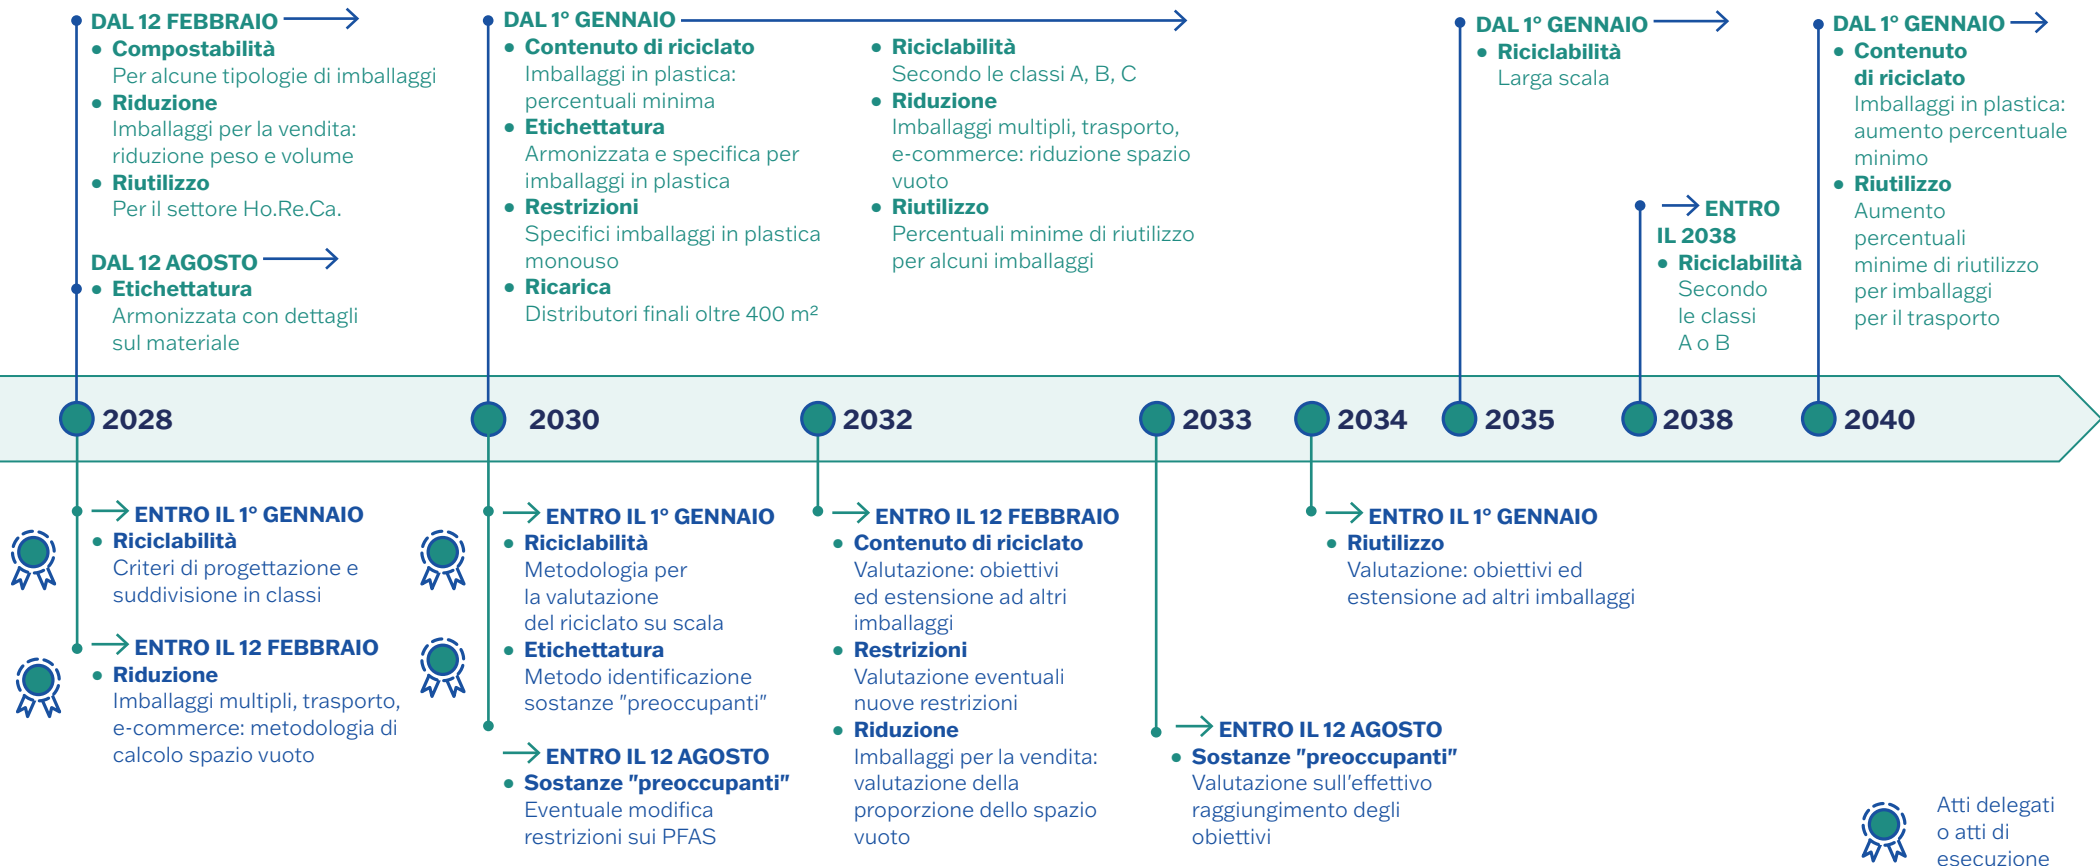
DAL 12 FEBBRAIO
• Compostabilità
Per alcune tipologie di imballaggi
• Riduzione
Imballaggi per la vendita: riduzione peso e volume
• Riutilizzo
Per il settore Ho.Re.Ca.

DAL 12 AGOSTO
• Etichettatura
Armonizzata con dettagli sul materiale

DAL 1° GENNAIO
• Contenuto di riciclato
Imballaggi in plastica: percentuali minima
• Etichettatura
Armonizzata e specifica per imballaggi in plastica
• Restrizioni
Specifici imballaggi in plastica monouso
• Ricarica
Distributori finali oltre 400 m²

• Riciclabilità
Secondo le classi A, B, C
• Riduzione
Imballaggi multipli, trasporto, e-commerce: riduzione spazio vuoto
• Riutilizzo
Percentuali minime di riutilizzo per alcuni imballaggi

DAL 1° GENNAIO
• Riciclabilità
Larga scala

ENTRO IL 2038
• Riciclabilità
Secondo le classi A o B

DAL 1° GENNAIO
• Contenuto di riciclato
Imballaggi in plastica: aumento percentuale minimo
• Riutilizzo
Aumento percentuali minime di riutilizzo per imballaggi per il trasporto

2028
2030
2032
2033
2034
2035
2038
2040

ENTRO IL 1° GENNAIO
• Riciclabilità
Criteri di progettazione e suddivisione in classi

ENTRO IL 12 FEBBRAIO
• Riduzione
Imballaggi multipli, trasporto, e-commerce: metodologia di calcolo spazio vuoto

ENTRO IL 1° GENNAIO
• Riciclabilità
Metodologia per la valutazione del riciclato su scala
• Etichettatura
Metodo identificazione sostanze "preoccupanti"

ENTRO IL 12 AGOSTO
• Sostanze "preoccupanti"
Eventuale modifica restrizioni sui PFAS

ENTRO IL 12 FEBBRAIO
• Contenuto di riciclato
Valutazione: obiettivi ed estensione ad altri imballaggi
• Restrizioni
Valutazione eventuali nuove restrizioni
• Riduzione
Imballaggi per la vendita: valutazione della proporzione dello spazio vuoto

ENTRO IL 12 AGOSTO
• Sostanze "preoccupanti"
Valutazione sull'effettivo raggiungimento degli obiettivi

ENTRO IL 1° GENNAIO
• Riutilizzo
Valutazione: obiettivi ed estensione ad altri imballaggi

Atti delegati o atti di esecuzione